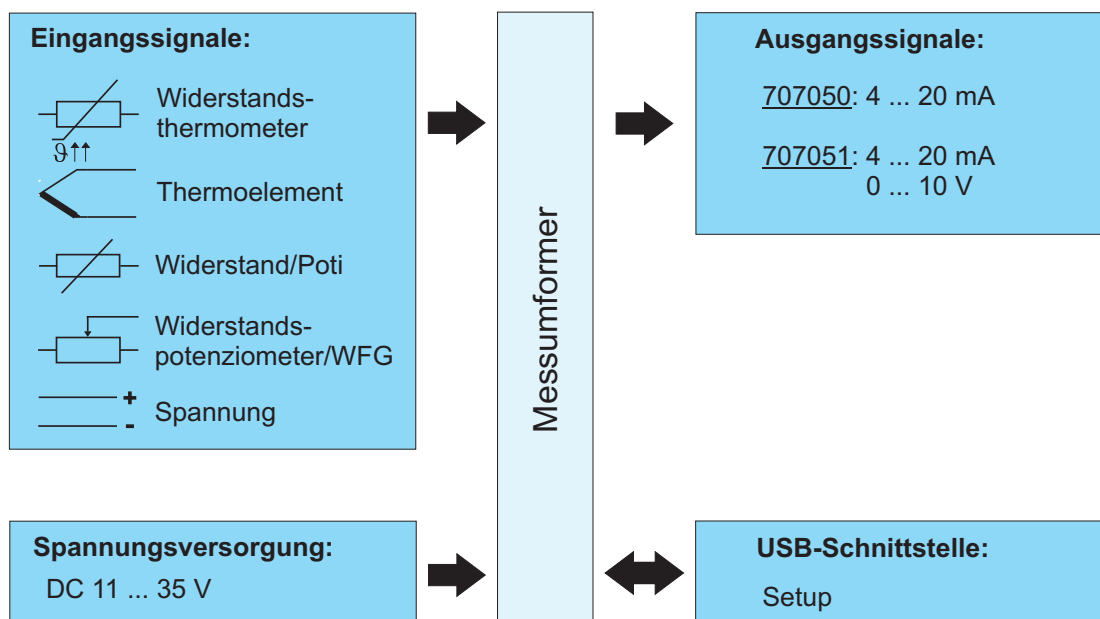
Eingangssignale:

$\vartheta\uparrow\uparrow$

Widerstandsthermometer

Thermoelement

Widerstand/Poti

Widerstandspotenziometer/WFG

+
-
Spannung

Messumformer

Ausgangssignale:

707050: 4 ... 20 mA

707051: 4 ... 20 mA
0 ... 10 V

Spannungsversorgung:
DC 11 ... 35 V

USB-Schnittstelle:
Setup